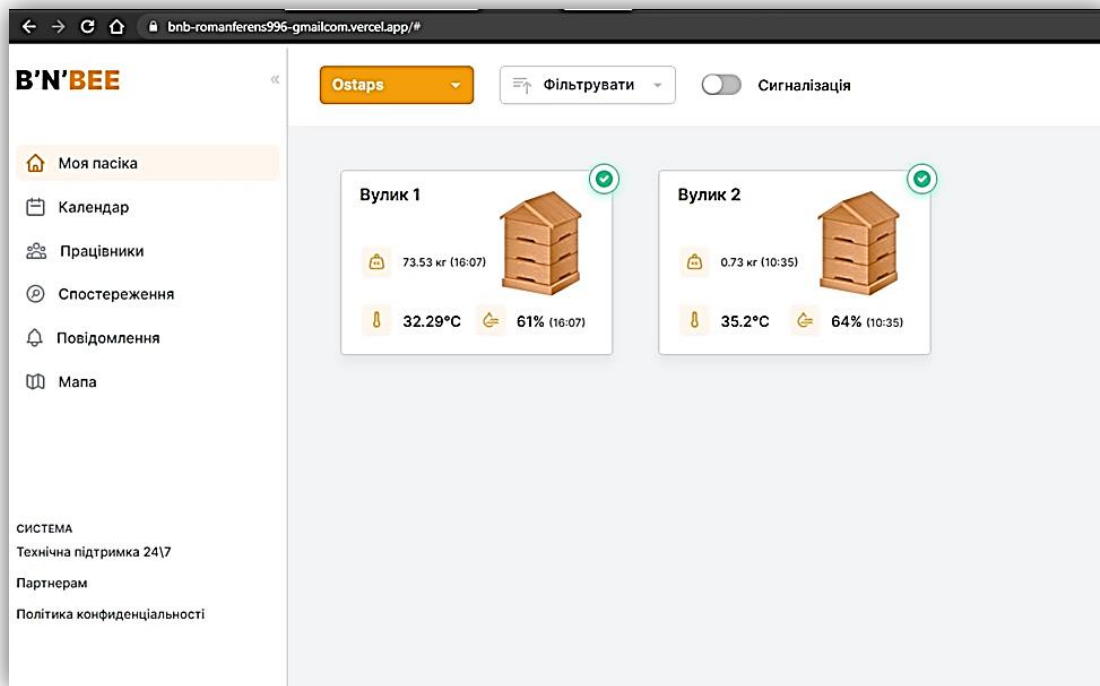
bnb-romanferens996-gmailcom.vercel.app/#

B'N'BEE

«

Ostaps

Фільтрувати

Сигналізація

Моя пасіка

Календар

Працівники

Спостереження

Повідомлення

Мапа

Вулик 1

73.53 кг (16:07)

32.29°C

61% (16:07)

Вулик 2

0.73 кг (10:35)

35.2°C

64% (10:35)

СИСТЕМА

Технічна підтримка 24\7

Партнерам

Політика конфиденціальності